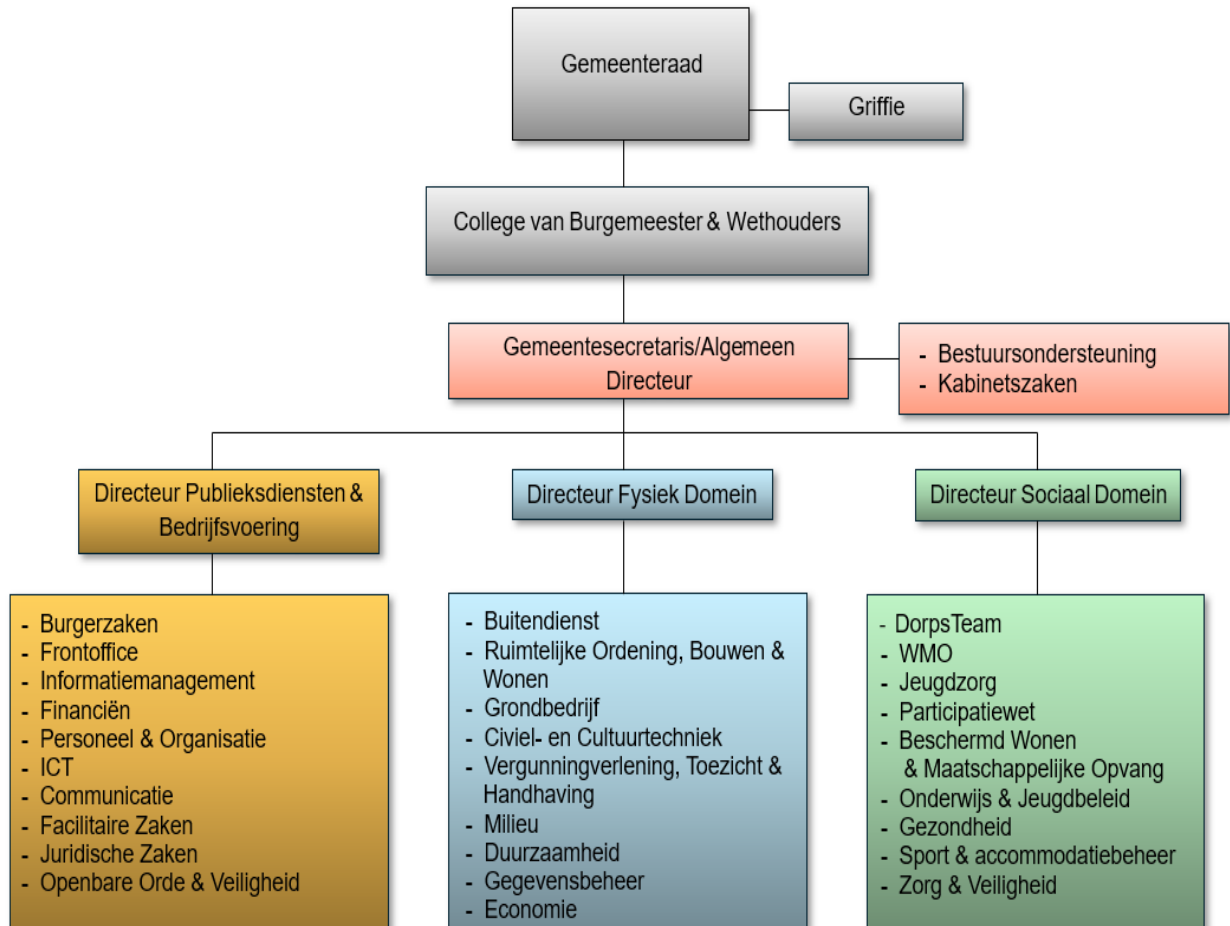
Gemeenteraad

Griffie

College van Burgemeester & Wethouders

Gemeentesecretaris/Algemeen Directeur

- Bestuursondersteuning
- Kabinetszaken

Directeur Publieksdiensten & Bedrijfsvoering

Directeur Fysiek Domein

Directeur Sociaal Domein

- Burgerzaken
- Frontoffice
- Informatiemanagement
- Financiën
- Personeel & Organisatie
- ICT
- Communicatie
- Facilitaire Zaken
- Juridische Zaken
- Openbare Orde & Veiligheid

- Buitendienst
- Ruimtelijke Ordening, Bouwen & Wonen
- Grondbedrijf
- Civiel- en Cultuurtechniek
- Vergunningverlening, Toezicht & Handhaving
- Milieu
- Duurzaamheid
- Gegevensbeheer
- Economie

- DorpsTeam
- WMO
- Jeugdzorg
- Participatiewet
- Beschermd Wonen & Maatschappelijke Opvang
- Onderwijs & Jeugdbeleid
- Gezondheid
- Sport & accommodatiebeheer
- Zorg & Veiligheid